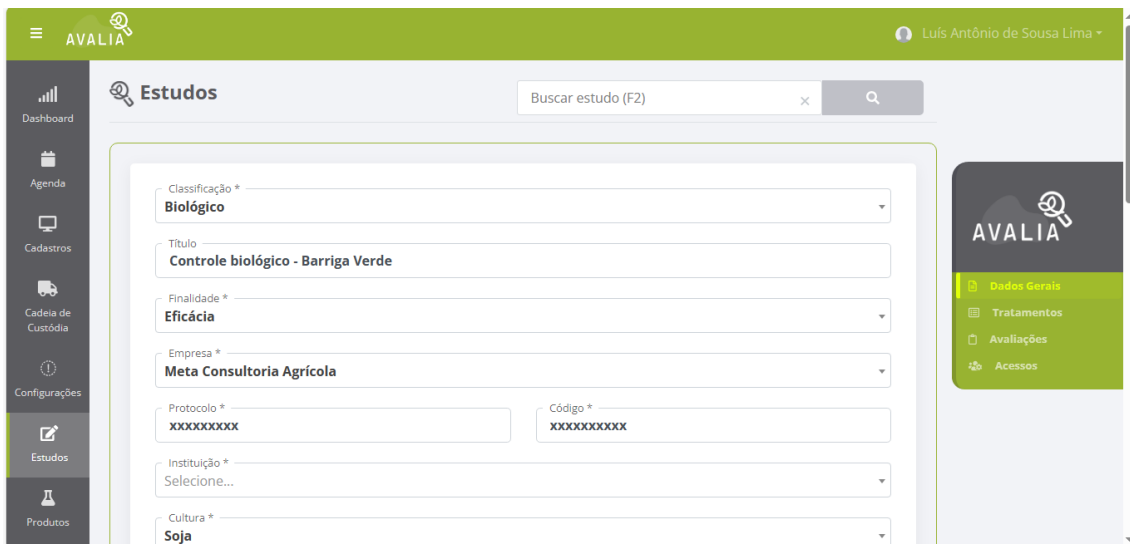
AVALIA

Luís Antônio de Sousa Lima

Dashboard
Agenda
Cadastros
Cadeia de Custódia
Configurações
Estudos
Produtos

Estudos

Buscar estudo (F2)

Classificação *
Biológico

Título
Controle biológico - Barriga Verde

Finalidade *
Eficácia

Empresa *
Meta Consultoria Agrícola

Protocolo *
xxxxxxxxx

Código *
xxxxxxxxxx

Instituição *
Selecione...

Cultura *
Soja

AVALIA

Dados Gerais
Tratamentos
Avaliações
Acessos